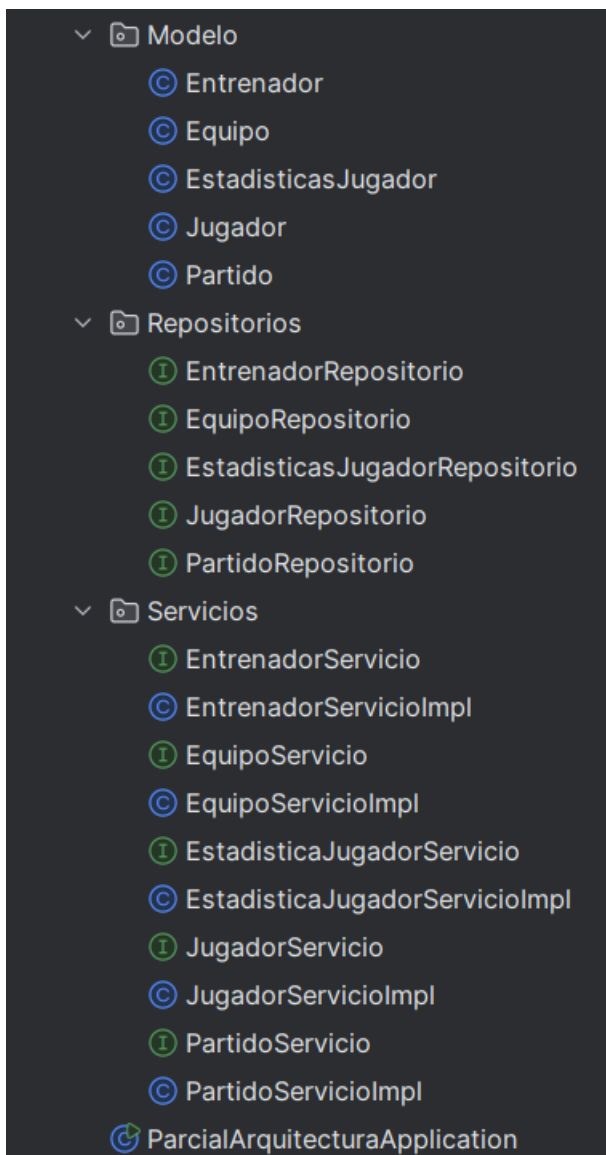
Modelo
Entrenador
Equipo
EstadisticasJugador
Jugador
Partido
Repositorios
EntrenadorRepositorio
EquipoRepositorio
EstadisticasJugadorRepositorio
JugadorRepositorio
PartidoRepositorio
Servicios
EntrenadorServicio
EntrenadorServicioImpl
EquipoServicio
EquipoServicioImpl
EstadisticaJugadorServicio
EstadisticaJugadorServicioImpl
JugadorServicio
JugadorServicioImpl
PartidoServicio
PartidoServicioImpl
ParcialArquitecturaApplication